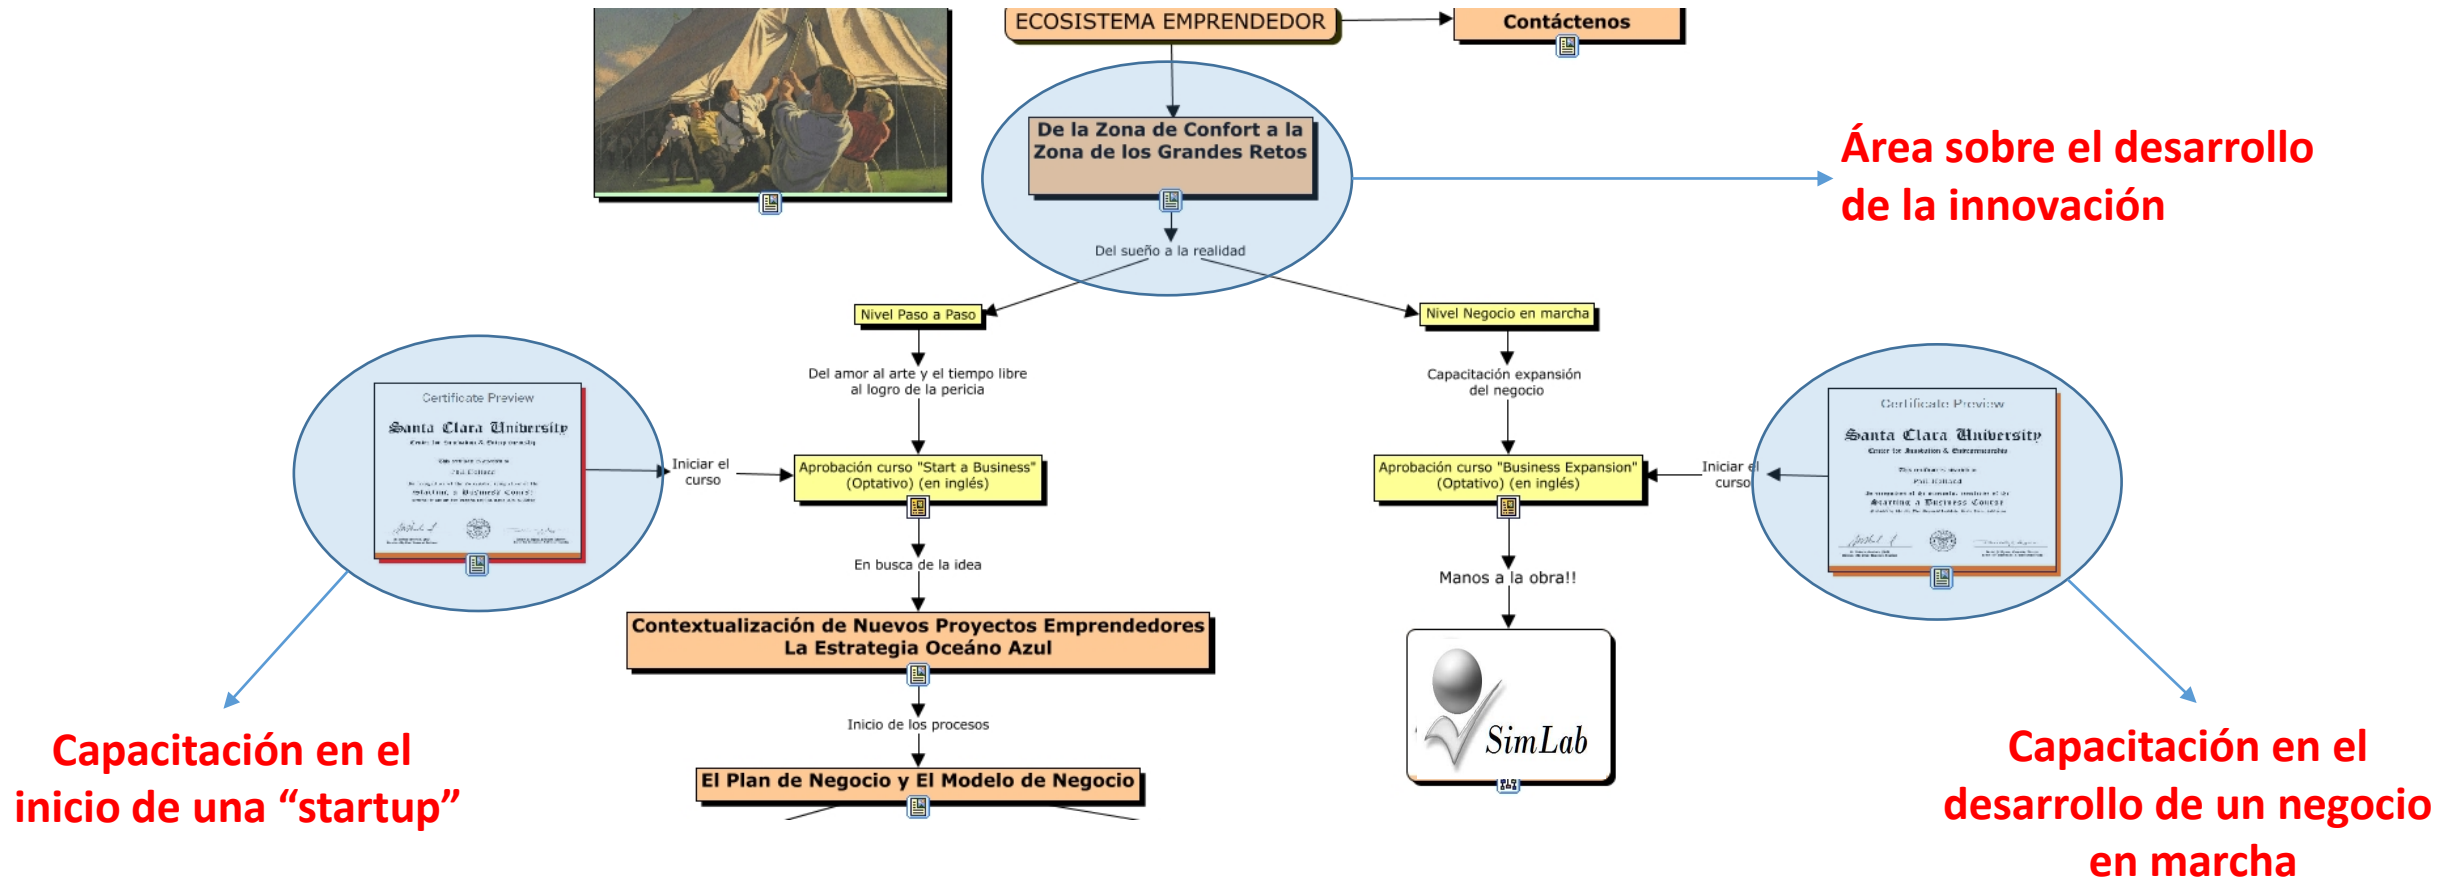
ECOSISTEMA EMPRENDEDOR

Contáctenos

De la Zona de Confort a la Zona de los Grandes Retos

Área sobre el desarrollo de la innovación

Del sueño a la realidad

Nivel Paso a Paso

Nivel Negocio en marcha

Del amor al arte y el tiempo libre al logro de la pericia

Capacitación expansión del negocio

Certificate Preview

Santa Clara University

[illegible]

Iniciar el curso

Aprobación curso "Start a Business" (Optativo) (en inglés)

Aprobación curso "Business Expansion" (Optativo) (en inglés)

Iniciar el curso

Certificate Preview

Santa Clara University

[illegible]

En busca de la idea

Manos a la obra!!

Contextualización de Nuevos Proyectos Emprendedores La Estrategia Océano Azul

SimLab

Inicio de los procesos

El Plan de Negocio y El Modelo de Negocio

Capacitación en el inicio de una “startup”

Capacitación en el desarrollo de un negocio en marcha